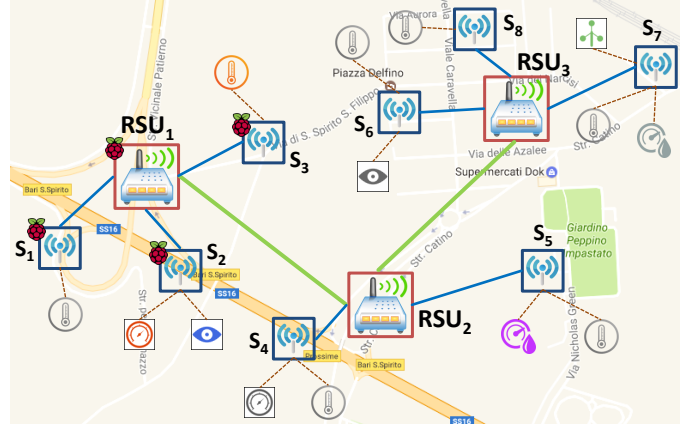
Via Aurora
$S_8$
$S_7$
Piazza Delfino
Viale Caravella
$RSU_3$
Via dei Narcisi
$RSU_1$
S. Provinciale Patierno
Via di S. Spirito S. Filippo
$S_6$
$S_3$
Via delle Azalee
Str. Catino
Supermercati Dok
Bari S.Spirito
SS16
Str. Catino
$S_5$
Giardino Peppino Impastato
$S_1$
$S_2$
Bari S.Spirito
SS16
$RSU_2$
Via Nicholas Green
Str. Palazzo
$S_4$
Dossime
Str.
Bari S.Spirito